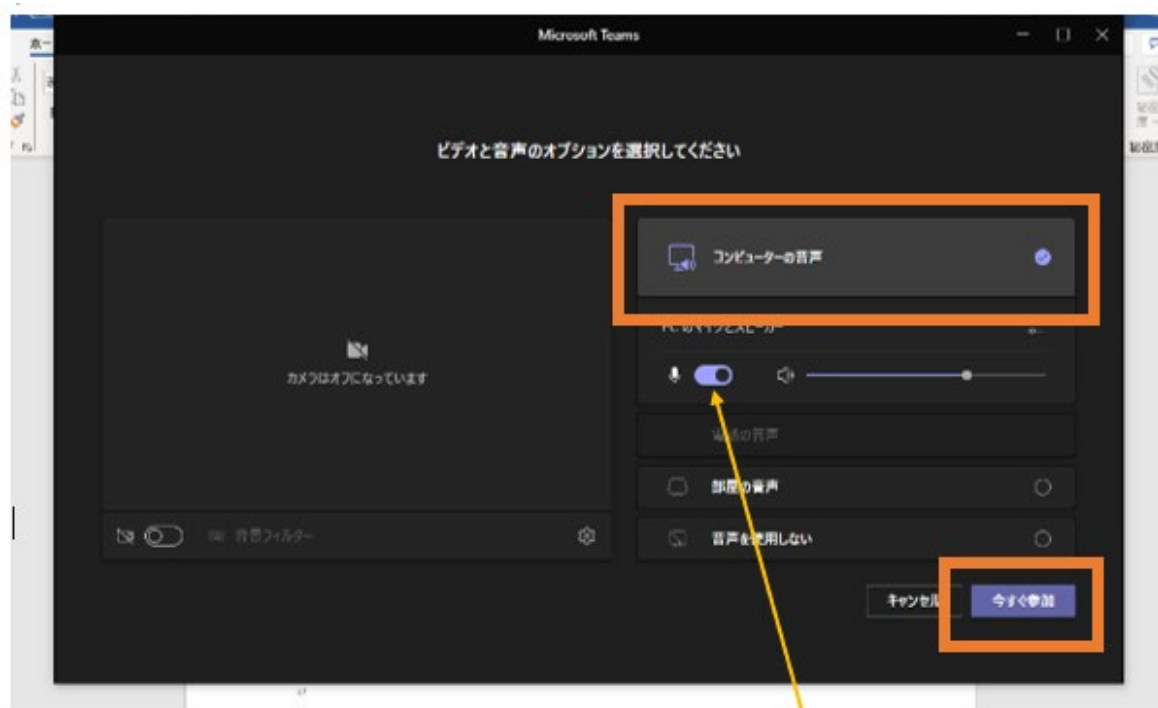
Microsoft Teams

ビデオと音声のオプションを選択してください

カメラはオフになっています

背景フィルター

コンピューターの音声

PC のマイクとスピーカー

電話の音声

部屋の音声

音声を使用しない

キャンセル

今すぐ参加